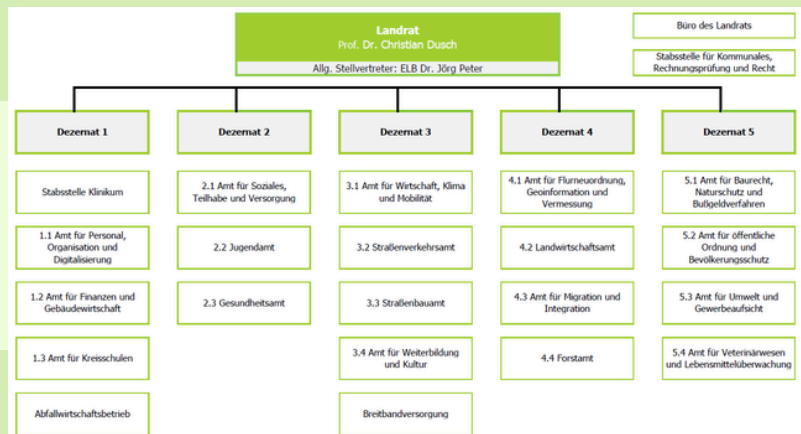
Landrat
Prof. Dr. Christian Dusch
Allg. Stellvertreter: ELB Dr. Jörg Peter

Büro des Landrats

Stabsstelle für Kommunales, Rechnungsprüfung und Recht

Dezernat 1

Stabsstelle Klinikum

1.1 Amt für Personal, Organisation und Digitalisierung

1.2 Amt für Finanzen und Gebäudewirtschaft

1.3 Amt für Kreisschulen

Abfallwirtschaftsbetrieb

Dezernat 2

2.1 Amt für Soziales, Teilhabe und Versorgung

2.2 Jugendamt

2.3 Gesundheitsamt

Dezernat 3

3.1 Amt für Wirtschaft, Klima und Mobilität

3.2 Straßenverkehrsamt

3.3 Straßenbauamt

3.4 Amt für Weiterbildung und Kultur

Breitbandversorgung

Dezernat 4

4.1 Amt für Flurneuordnung, Geoinformation und Vermessung

4.2 Landwirtschaftsamt

4.3 Amt für Migration und Integration

4.4 Forstamt

Dezernat 5

5.1 Amt für Baurecht, Naturschutz und Bußgeldverfahren

5.2 Amt für öffentliche Ordnung und Bevölkerungsschutz

5.3 Amt für Umwelt und Gewerbeaufsicht

5.4 Amt für Veterinärwesen und Lebensmittelüberwachung